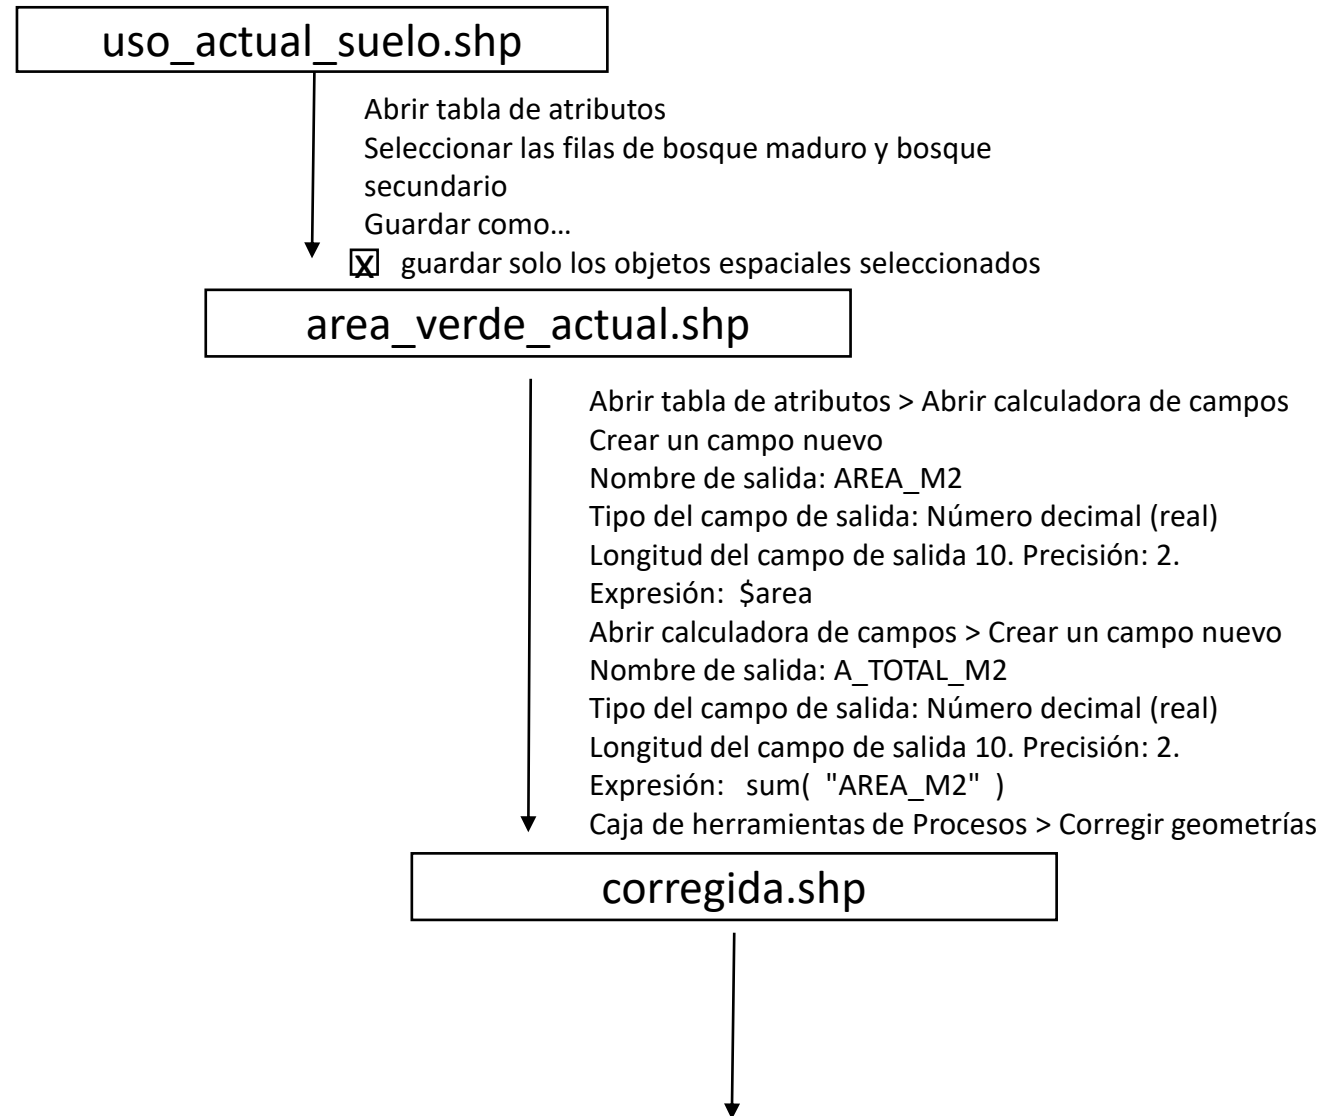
uso_actual_suelo.shp

Abrir tabla de atributos
Seleccionar las filas de bosque maduro y bosque secundario
Guardar como…
☒ guardar solo los objetos espaciales seleccionados

area_verde_actual.shp

Abrir tabla de atributos > Abrir calculadora de campos
Crear un campo nuevo
Nombre de salida: AREA_M2
Tipo del campo de salida: Número decimal (real)
Longitud del campo de salida 10. Precisión: 2.
Expresión: $area
Abrir calculadora de campos > Crear un campo nuevo
Nombre de salida: A_TOTAL_M2
Tipo del campo de salida: Número decimal (real)
Longitud del campo de salida 10. Precisión: 2.
Expresión: sum( "AREA_M2" )
Caja de herramientas de Procesos > Corregir geometrías

corregida.shp